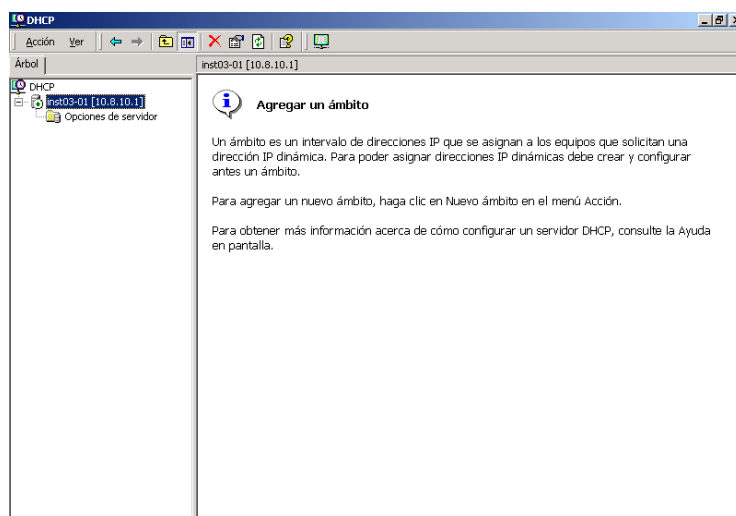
DHCP

Acción Ver

Árbol

DHCP
inst03-01 [10.8.10.1]
Opciones de servidor

inst03-01 [10.8.10.1]

Agregar un ámbito

Un ámbito es un intervalo de direcciones IP que se asignan a los equipos que solicitan una dirección IP dinámica. Para poder asignar direcciones IP dinámicas debe crear y configurar antes un ámbito.

Para agregar un nuevo ámbito, haga clic en Nuevo ámbito en el menú Acción.

Para obtener más información acerca de cómo configurar un servidor DHCP, consulte la Ayuda en pantalla.